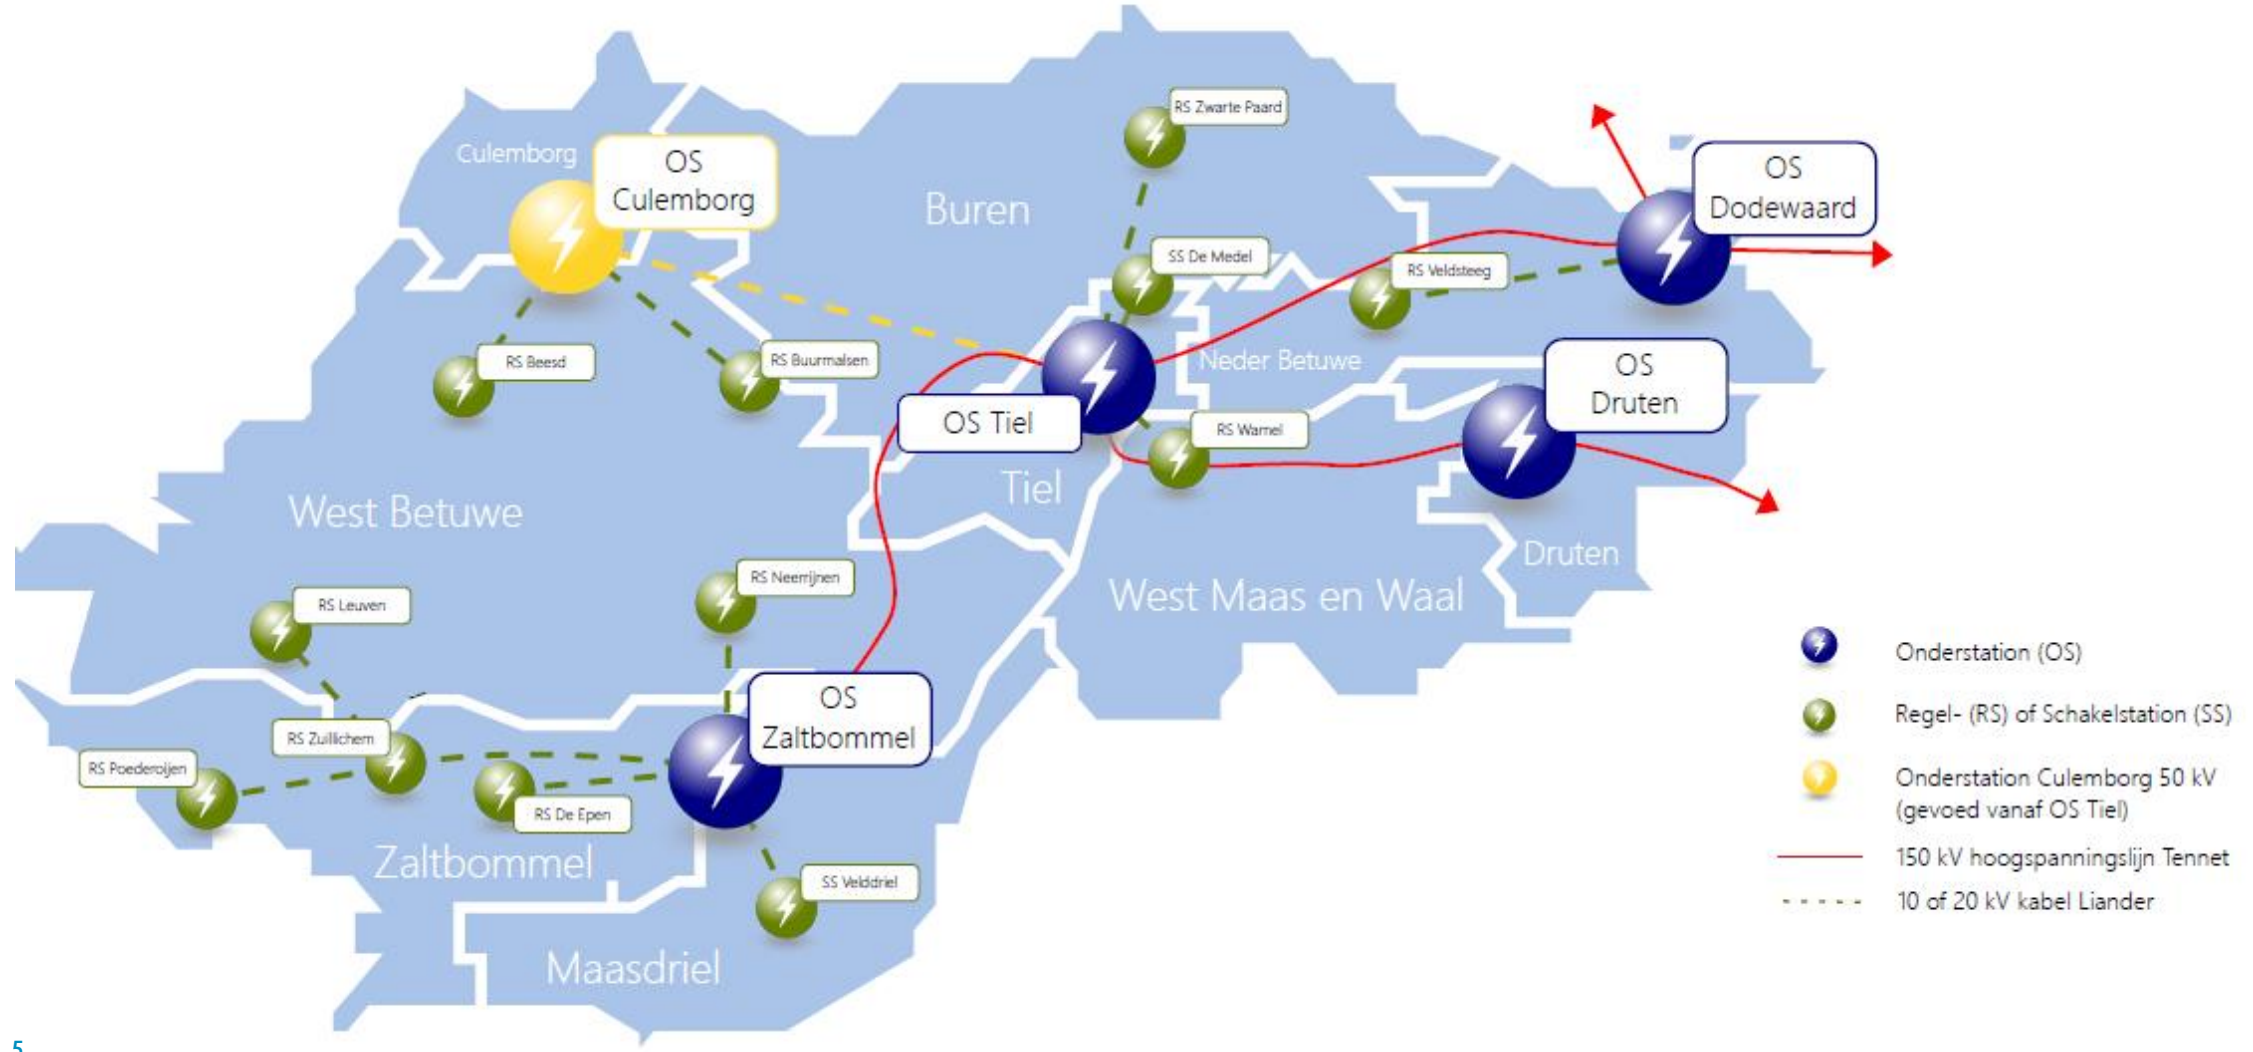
Culemborg
OS Culemborg
Buren
RS Zwarte Paard
SS De Medel
RS Veldsteeg
OS Dodewaard
RS Beesd
RS Buurmalsen
Neder Betuwe
OS Druten
OS Tiel
RS Wamel
Tiel
West Betuwe
Druten
West Maas en Waal
RS Neerijnen
RS Leuven
OS Zaltbommel
RS Zuilichem
RS Poederoijen
RS De Epen
Zaltbommel
SS Velddriel
Maasdriel

Onderstation (OS)
Regel- (RS) of Schakelstation (SS)
Onderstation Culemborg 50 kV (gevoed vanaf OS Tiel)
150 kV hoogspanningslijn Tennet
10 of 20 kV kabel Liander

5